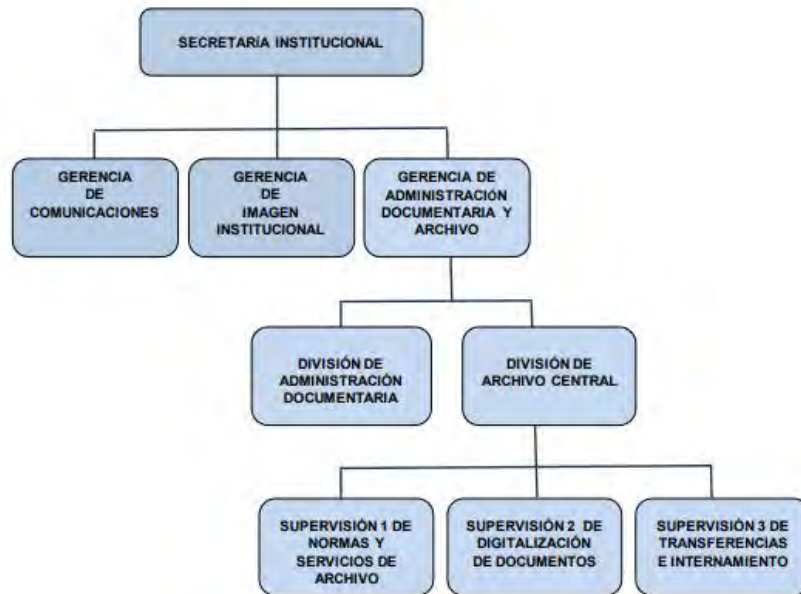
SECRETARÍA INSTITUCIONAL

GERENCIA DE COMUNICACIONES

GERENCIA DE IMAGEN INSTITUCIONAL

GERENCIA DE ADMINISTRACIÓN DOCUMENTARIA Y ARCHIVO

DIVISIÓN DE ADMINISTRACIÓN DOCUMENTARIA

DIVISIÓN DE ARCHIVO CENTRAL

SUPERVISIÓN 1 DE NORMAS Y SERVICIOS DE ARCHIVO

SUPERVISIÓN 2 DE DIGITALIZACIÓN DE DOCUMENTOS

SUPERVISIÓN 3 DE TRANSFERENCIAS E INTERNAMIENTO